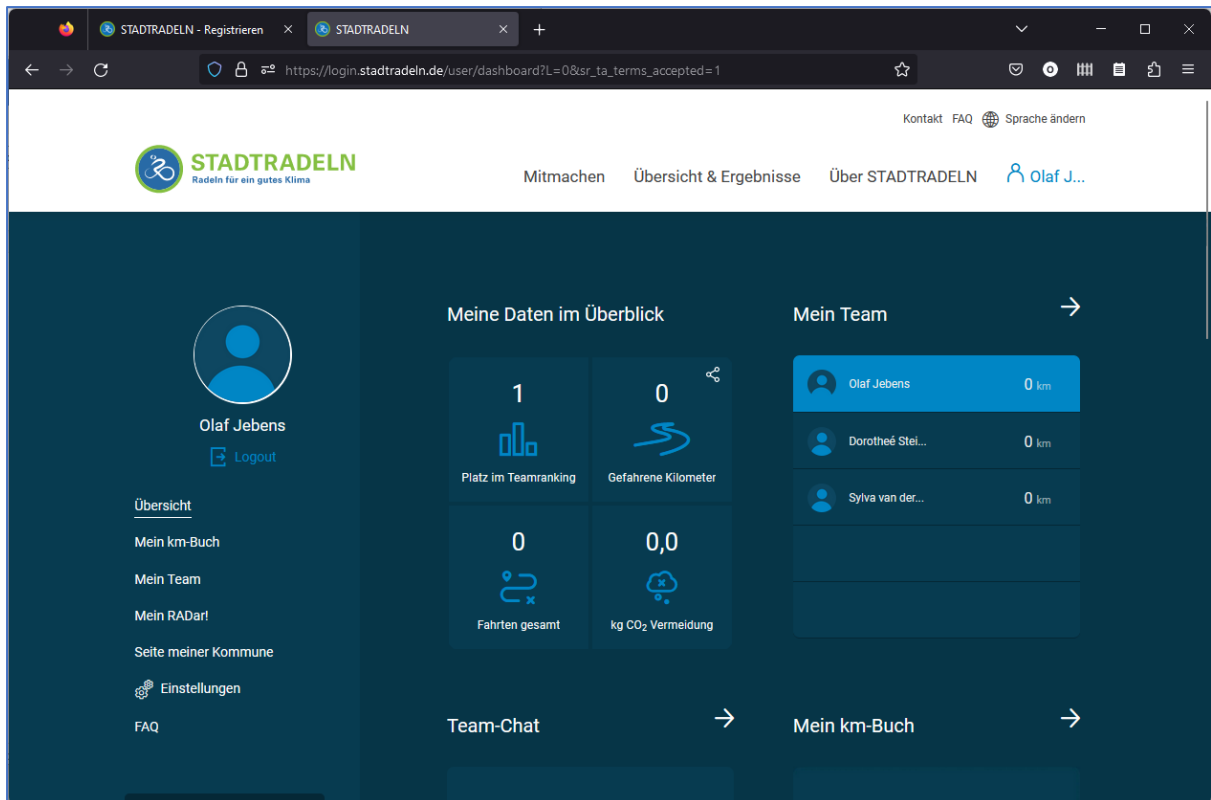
STADTRADELN - Registrieren ×
STADTRADELN ×
+

https://login.stadtradeln.de/user/dashboard?L=0&sr_ta_terms_accepted=1

Kontakt FAQ Sprache ändern

STADTRADELN
Radeln für ein gutes Klima

Mitmachen Übersicht & Ergebnisse Über STADTRADELN Olaf J...

Olaf Jebens
Logout

Übersicht
Mein km-Buch
Mein Team
Mein RADar!
Seite meiner Kommune
Einstellungen
FAQ

Meine Daten im Überblick

| 1 | 0 |
|---|---|
| Platz im Teamranking | Gefahrene Kilometer |
| 0 | 0,0 |
| Fahrten gesamt | kg $CO_2$ Vermeidung |

Mein Team

Olaf Jebens 0 km
Dorotheé Stei... 0 km
Sylva van der... 0 km

Team-Chat

Mein km-Buch